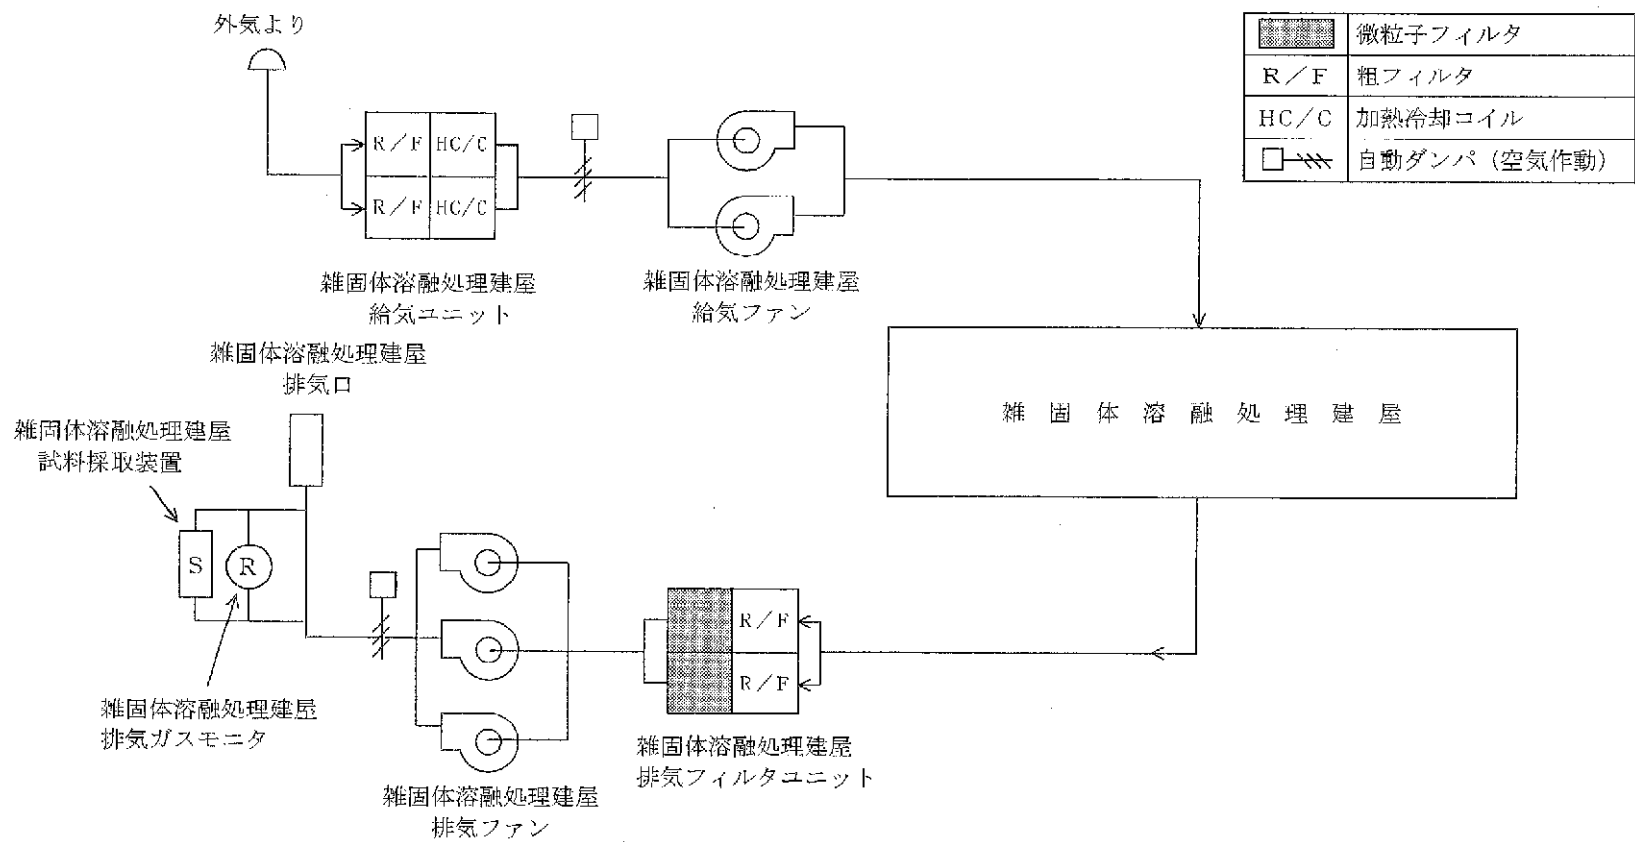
外気より

| | 微粒子フィルタ |
|---|---|
| R／F | 粗フィルタ |
| HC／C | 加熱冷却コイル |
| | 自動ダンパ（空気作動） |

R／F HC/C
R／F HC/C

雑固体溶融処理建屋
給気ユニット

雑固体溶融処理建屋
給気ファン

雑固体溶融処理建屋
排気口

雑固体溶融処理建屋

雑固体溶融処理建屋
試料採取装置

S R

R／F
R／F

雑固体溶融処理建屋
排気ガスモニタ

雑固体溶融処理建屋
排気フィルタユニット

雑固体溶融処理建屋
排気ファン